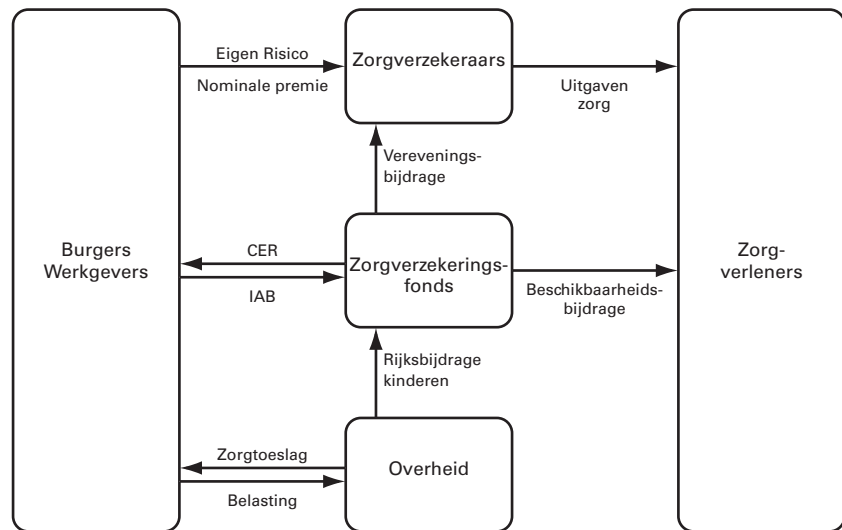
Burgers
Werkgevers

Eigen Risico
Nominale premie

Zorgverzekeraars

Uitgaven zorg

Zorg-verleners

Verevenings-bijdrage

CER
IAB

Zorgverzekerings-fonds

Beschikbaarheids-bijdrage

Rijksbijdrage kinderen

Zorgtoeslag
Belasting

Overheid